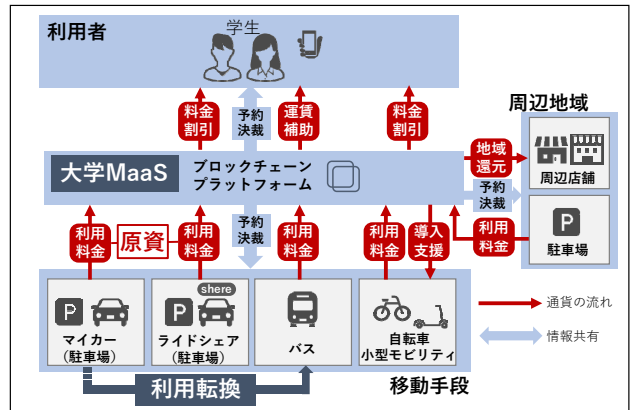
利用者

学生

料金割引

予約決裁

運賃補助

料金割引

周辺地域

大学MaaS

ブロックチェーンプラットフォーム

地域還元

周辺店舗

予約決裁

利用料金

原資

利用料金

予約決裁

利用料金

利用料金

導入支援

利用料金

P

駐車場

P

マイカー（駐車場）

shere

P

ライドシェア（駐車場）

バス

自転車小型モビリティ

通貨の流れ

情報共有

利用転換

移動手段